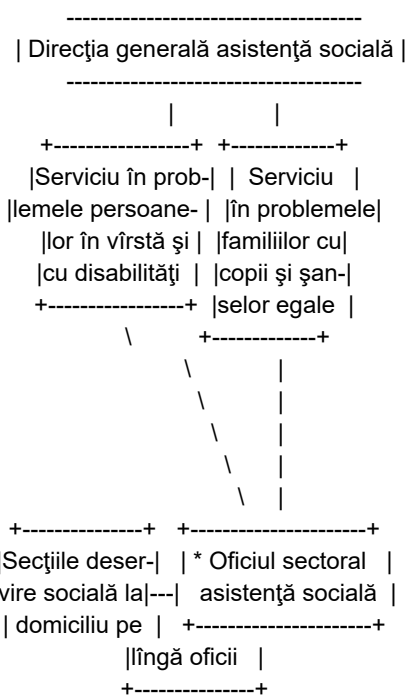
Direcţia generală asistenţă socială

Serviciu în problemele persoanelor în vîrstă şi cu disabilităţi

Serviciu în problemele familiilor cu copii şi şanselor egale

Secţiile deservire socială la domiciliu pe lîngă oficii

* Oficiul sectoral asistenţă socială